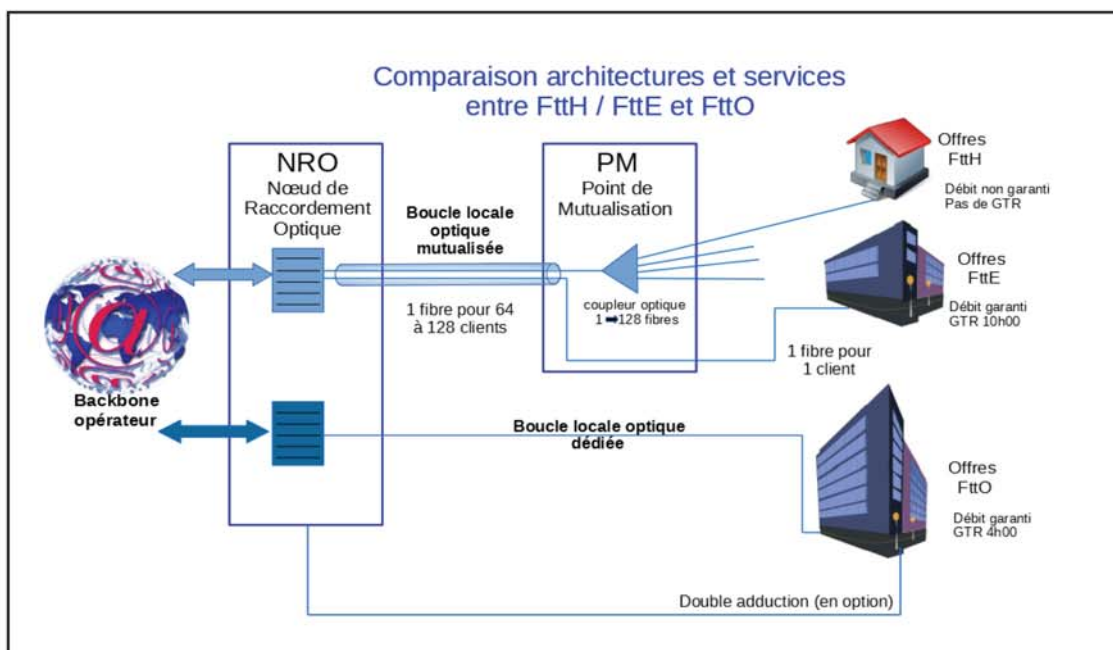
Comparaison architectures et services entre FttH / FttE et FttO

NRO
Nœud de Raccordement Optique

Boucle locale optique mutualisée

1 fibre pour 64 à 128 clients

PM
Point de Mutualisation

coupleur optique
1 ➡128 fibres

Offres FttH
Débit non garanti
Pas de GTR

Offres FttE
Débit garanti
GTR 10h00

1 fibre pour 1 client

Backbone opérateur

Boucle locale optique dédiée

Offres FttO
Débit garanti
GTR 4h00

Double adduction (en option)